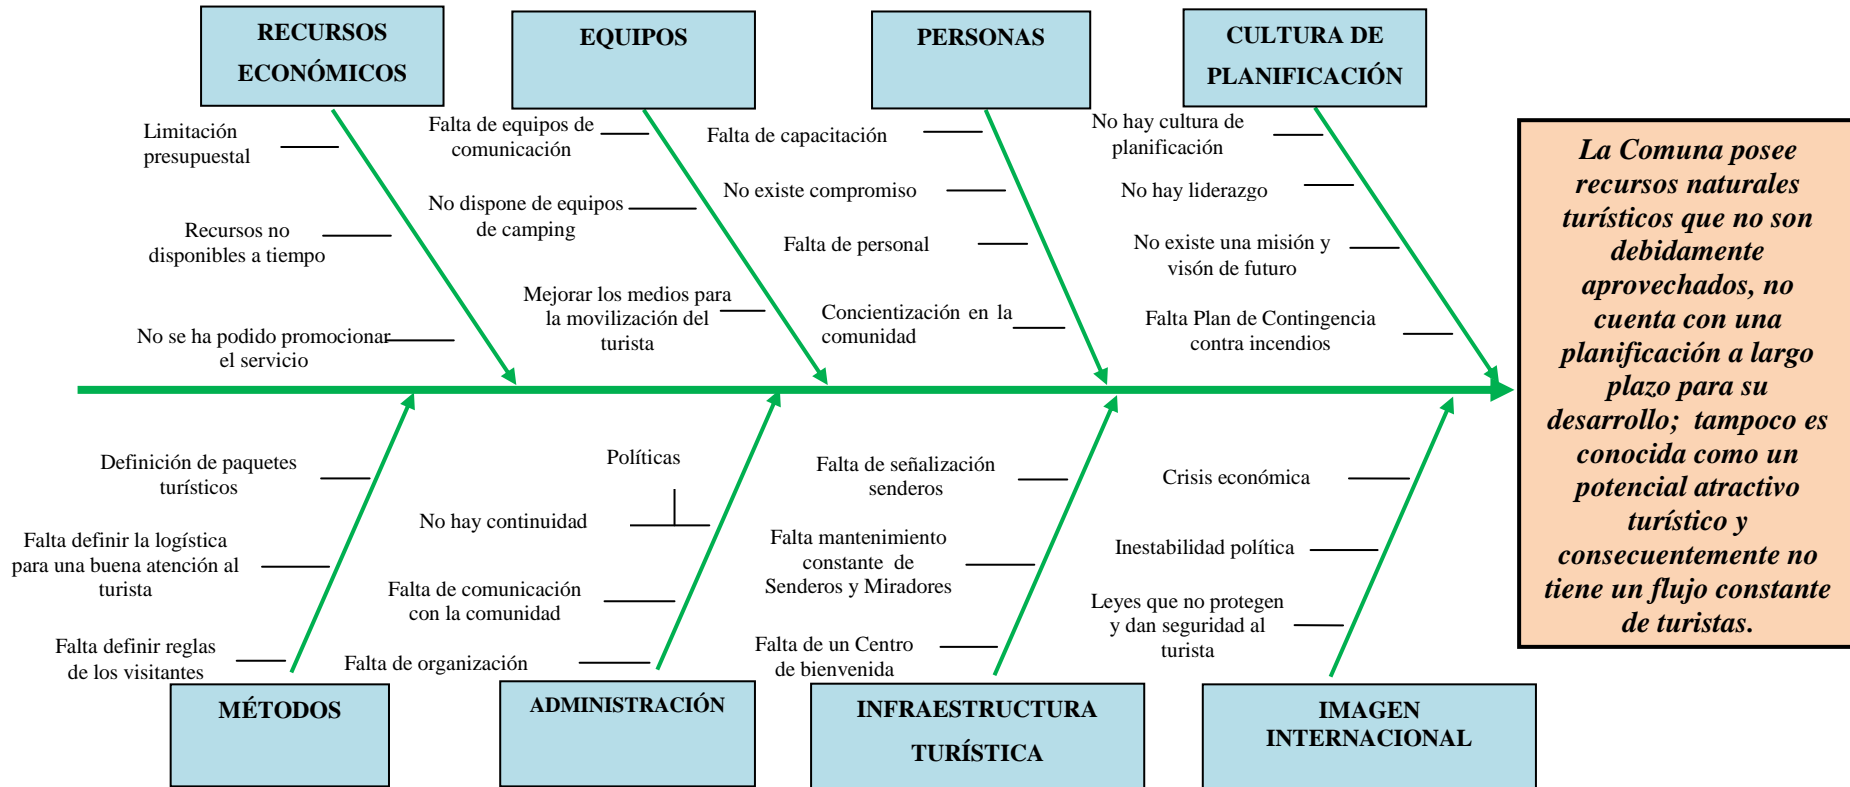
RECURSOS ECONÓMICOS

Limitación presupuestal

Recursos no disponibles a tiempo

No se ha podido promocionar el servicio

EQUIPOS

Falta de equipos de comunicación

No dispone de equipos de camping

Mejorar los medios para la movilización del turista

PERSONAS

Falta de capacitación

No existe compromiso

Falta de personal

Concientización en la comunidad

CULTURA DE PLANIFICACIÓN

No hay cultura de planificación

No hay liderazgo

No existe una misión y visón de futuro

Falta Plan de Contingencia contra incendios

La Comuna posee recursos naturales turísticos que no son debidamente aprovechados, no cuenta con una planificación a largo plazo para su desarrollo; tampoco es conocida como un potencial atractivo turístico y consecuentemente no tiene un flujo constante de turistas.

Definición de paquetes turísticos

Falta definir la logística para una buena atención al turista

Falta definir reglas de los visitantes

MÉTODOS

Políticas

No hay continuidad

Falta de comunicación con la comunidad

Falta de organización

ADMINISTRACIÓN

Falta de señalización senderos

Falta mantenimiento constante de Senderos y Miradores

Falta de un Centro de bienvenida

INFRAESTRUCTURA TURÍSTICA

Crisis económica

Inestabilidad política

Leyes que no protegen y dan seguridad al turista

IMAGEN INTERNACIONAL